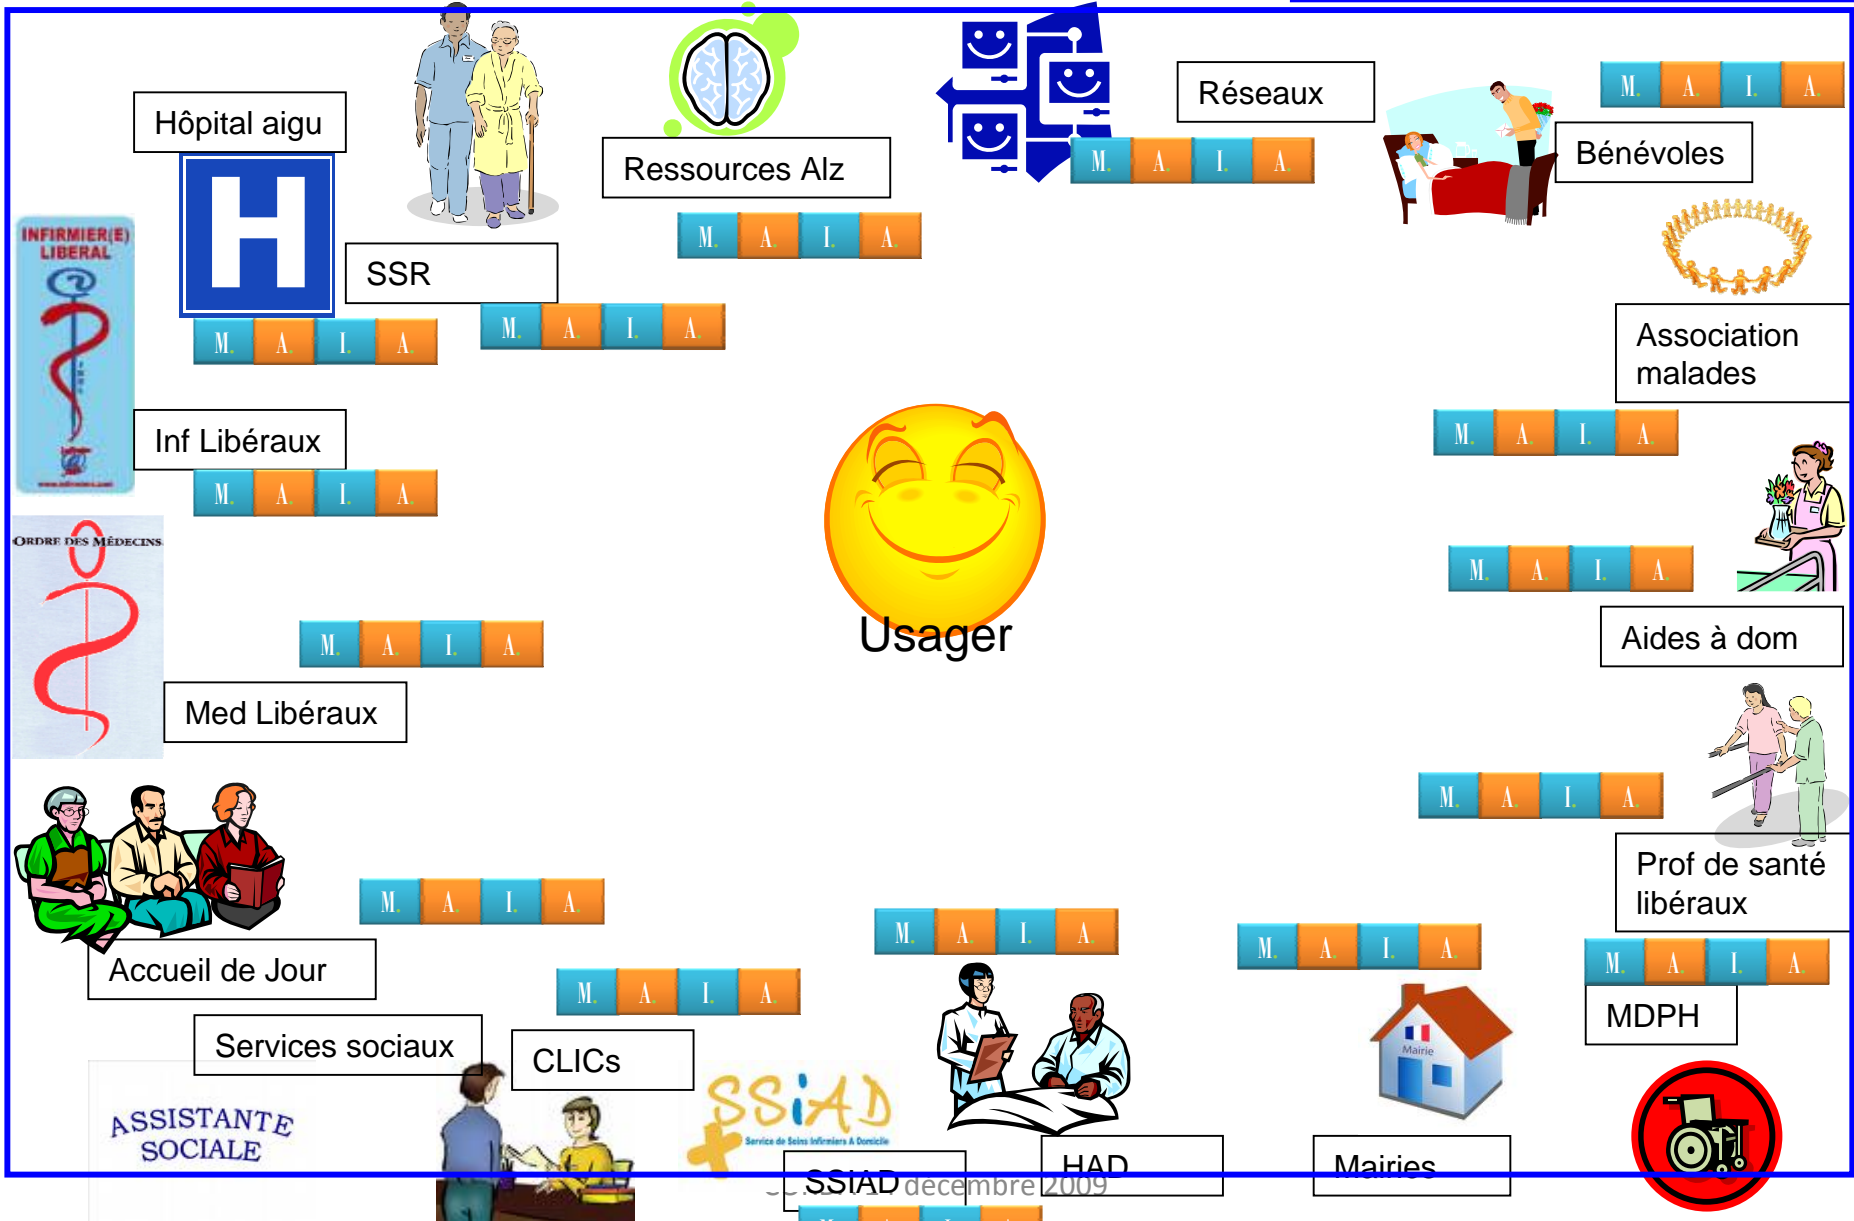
Hôpital aigu

Ressources Alz

Réseaux

Bénévoles

M. A. I. A.

M. A. I. A.

M. A. I. A.

INFIRMIER(E) LIBERAL

SSR

M. A. I. A.

M. A. I. A.

Association malades

Inf Libéraux

M. A. I. A.

M. A. I. A.

ORDRE DES MÉDECINS

M. A. I. A.

M. A. I. A.

Usager

Aides à dom

Med Libéraux

M. A. I. A.

Prof de santé libéraux

M. A. I. A.

M. A. I. A.

M. A. I. A.

Accueil de Jour

M. A. I. A.

M. A. I. A.

MDPH

Services sociaux

CLICs

ASSISTANTE SOCIALE

SSiAD

Service de Soins Infirmiers A Domicile

Mairie

SSIAD

HAD

Mairies

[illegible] décembre 2009